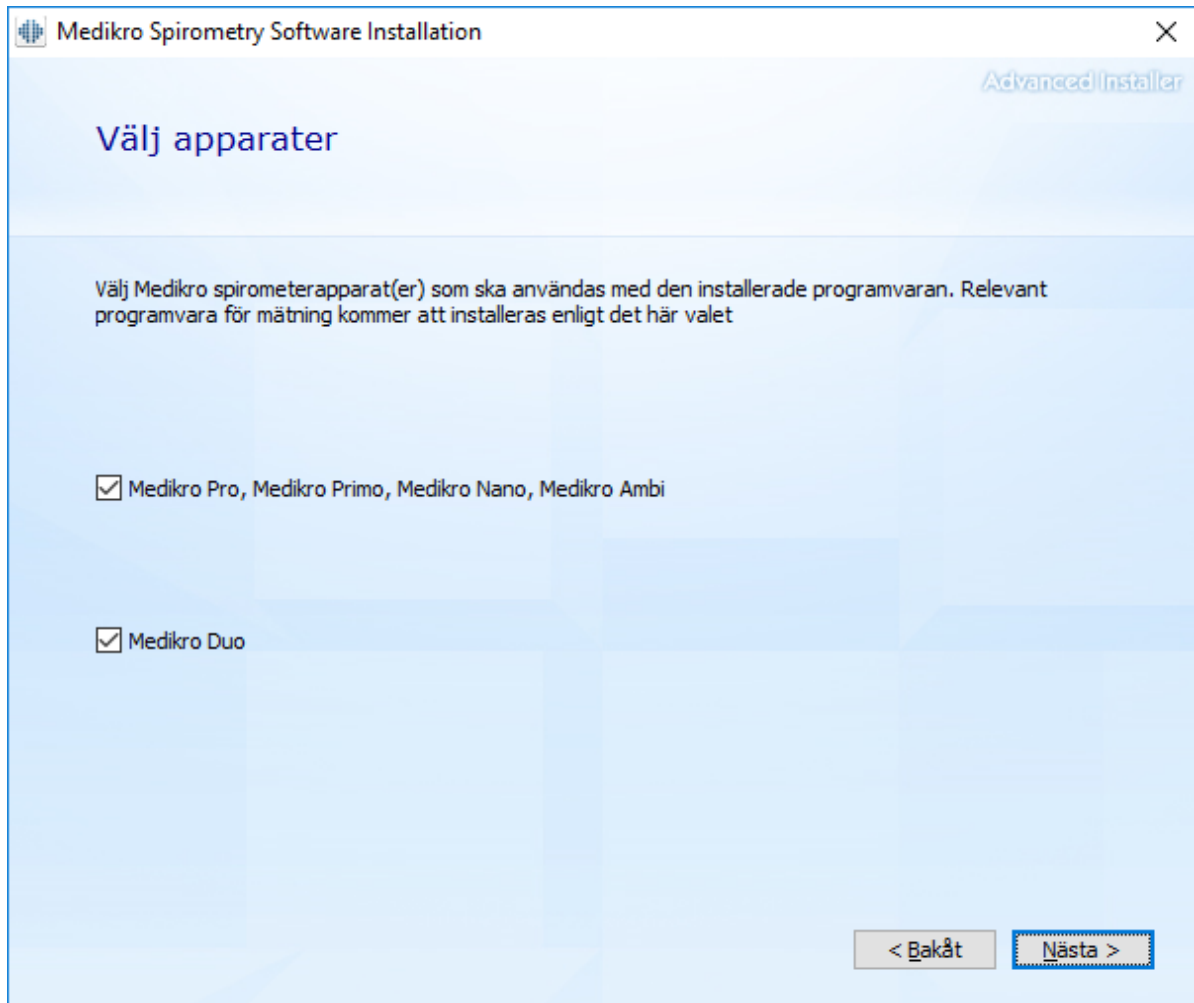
Medikro Spirometry Software Installation

×

Advanced Installer

Välj apparater

Välj Medikro spirometerapparat(er) som ska användas med den installerade programvaran. Relevant programvara för mätning kommer att installeras enligt det här valet

☑ Medikro Pro, Medikro Primo, Medikro Nano, Medikro Ambi

☑ Medikro Duo

< Bakåt

Nästa >